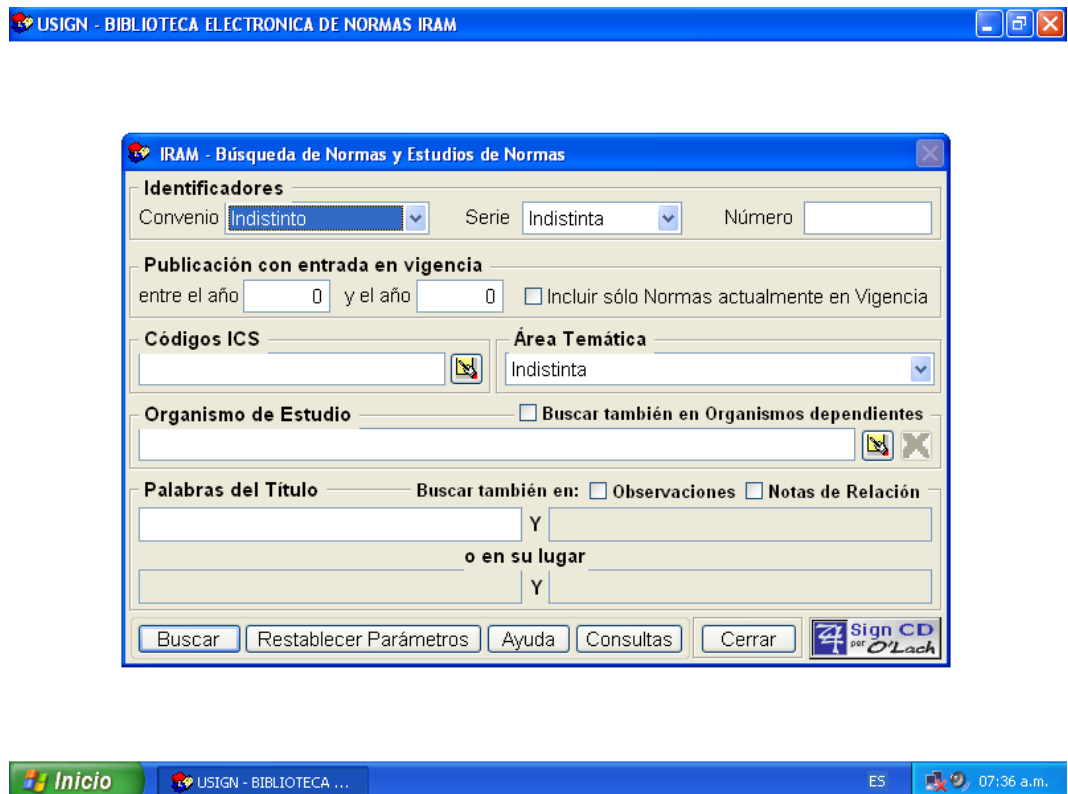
USIGN - BIBLIOTECA ELECTRONICA DE NORMAS IRAM

IRAM - Búsqueda de Normas y Estudios de Normas

Identificadores
Convenio Indistinto Serie Indistinta Número

Publicación con entrada en vigencia
entre el año 0 y el año 0 Incluir sólo Normas actualmente en Vigencia

Códigos ICS

Área Temática
Indistinta

Organismo de Estudio
Buscar también en Organismos dependientes

Palabras del Título
Buscar también en: Observaciones Notas de Relación
Y
o en su lugar
Y

Buscar Restablecer Parámetros Ayuda Consultas Cerrar Sign CD por O'Lach

Inicio USIGN - BIBLIOTECA ... ES 07:36 a.m.